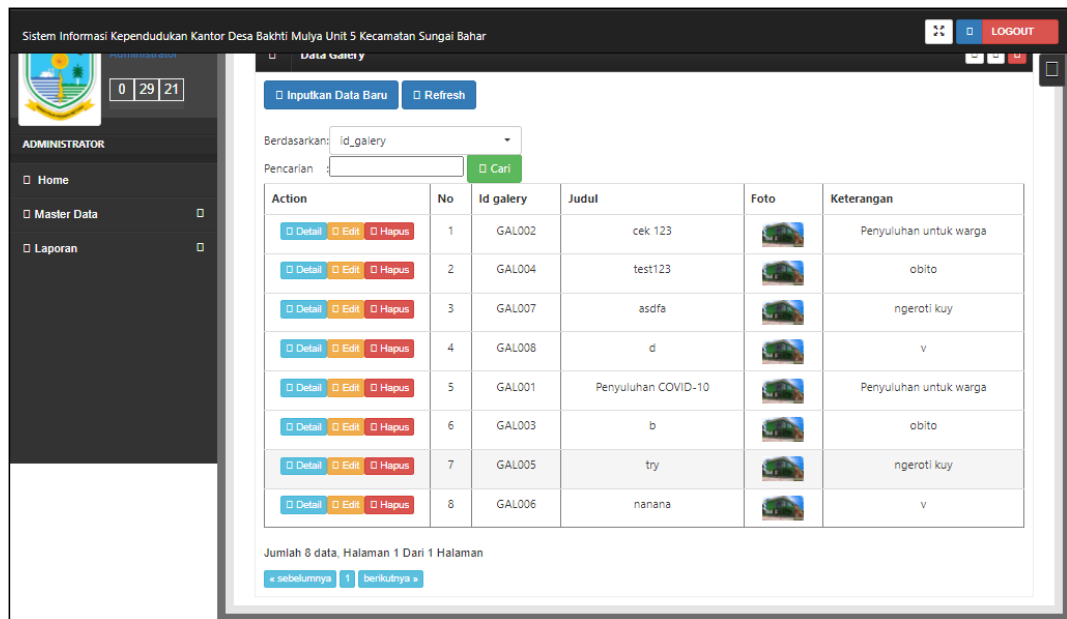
Sistem Informasi Kependudukan Kantor Desa Bakhti Mulya Unit 5 Kecamatan Sungai Bahar

LOGOUT

Administrator

0 29 21

ADMINISTRATOR

Home

Master Data

Laporan

Data Galery

Inputkan Data Baru

Refresh

Berdasarkan: id_galery

Pencarian :

Cari

| Action | No | Id galery | Judul | Foto | Keterangan |
|---|---|---|---|---|---|
| Detail Edit Hapus | 1 | GAL002 | cek 123 | | Penyuluhan untuk warga |
| Detail Edit Hapus | 2 | GAL004 | test123 | | obito |
| Detail Edit Hapus | 3 | GAL007 | asdfa | | ngeroti kuy |
| Detail Edit Hapus | 4 | GAL008 | d | | v |
| Detail Edit Hapus | 5 | GAL001 | Penyuluhan COVID-10 | | Penyuluhan untuk warga |
| Detail Edit Hapus | 6 | GAL003 | b | | obito |
| Detail Edit Hapus | 7 | GAL005 | try | | ngeroti kuy |
| Detail Edit Hapus | 8 | GAL006 | nanana | | v |

Jumlah 8 data, Halaman 1 Dari 1 Halaman

« sebelumnya 1 berikutnya »